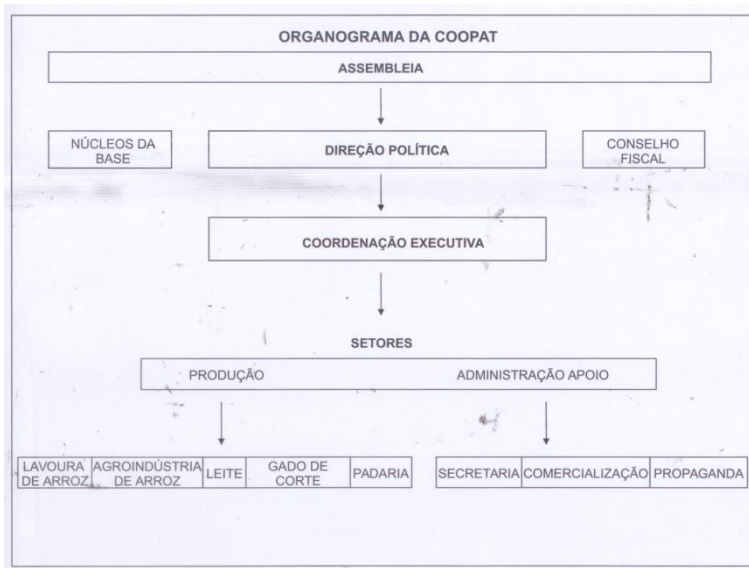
ORGANOGRAMA DA COOPAT

ASSEMBLEIA

NÚCLEOS DA BASE

DIREÇÃO POLÍTICA

CONSELHO FISCAL

COORDENAÇÃO EXECUTIVA

SETORES

PRODUÇÃO

ADMINISTRAÇÃO APOIO

LAVOURA DE ARROZ

AGROINDÚSTRIA DE ARROZ

LEITE

GADO DE CORTE

PADARIA

SECRETARIA

COMERCIALIZAÇÃO

PROPAGANDA